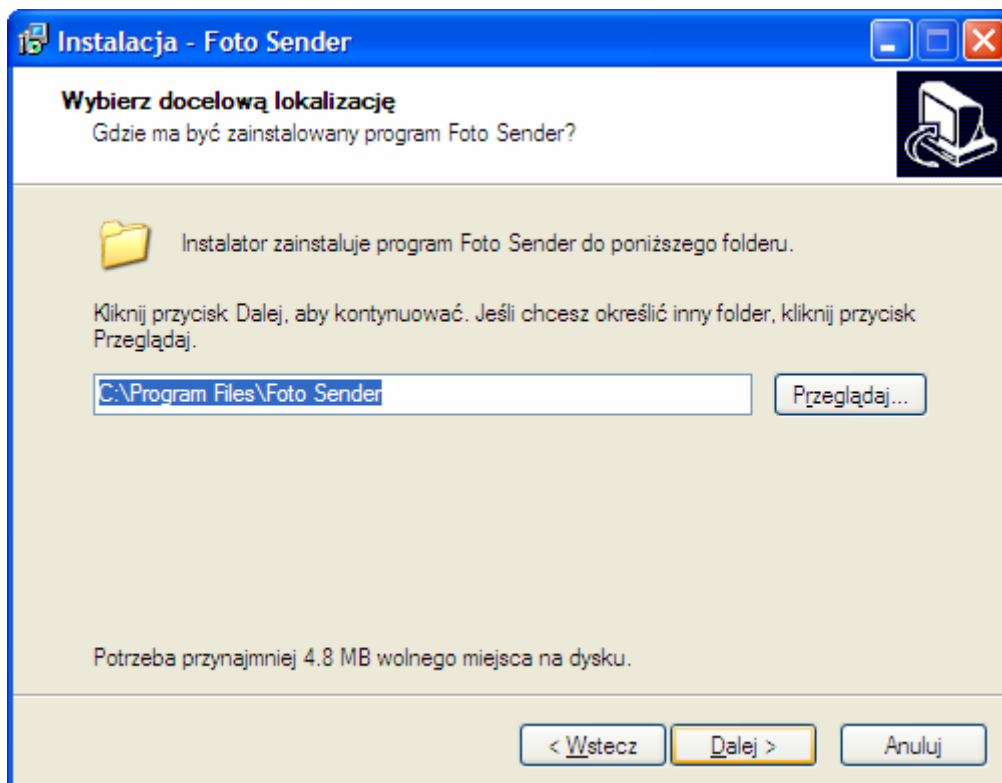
Instalacja - Foto Sender

Wybierz docelową lokalizację
Gdzie ma być zainstalowany program Foto Sender?

Instalator zainstaluje program Foto Sender do poniższego folderu.

Kliknij przycisk Dalej, aby kontynuować. Jeśli chcesz określić inny folder, kliknij przycisk Przeglądaj.

C:\Program Files\Foto Sender

Przeglądaj...

Potrzeba przynajmniej 4.8 MB wolnego miejsca na dysku.

< Wstecz

Dalej >

Anuluj